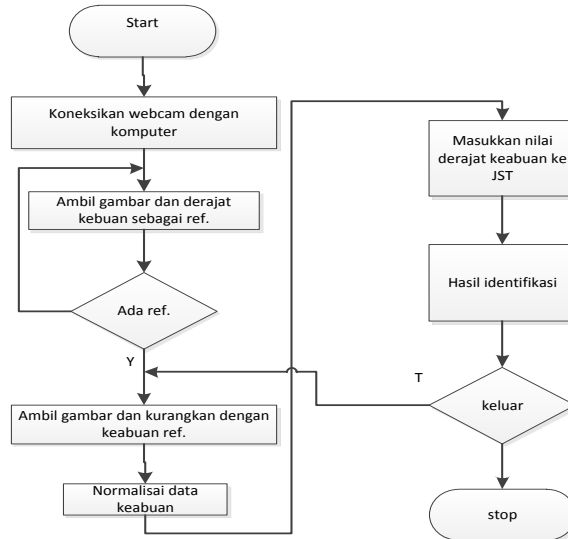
Start

Koneksikan webcam dengan komputer

Ambil gambar dan derajat kebuan sebagai ref.

Ada ref.

Y

Ambil gambar dan kurangkan dengan keabuan ref.

Normalisai data keabuan

Masukkan nilai derajat keabuan ke JST

Hasil identifikasi

T

keluar

stop